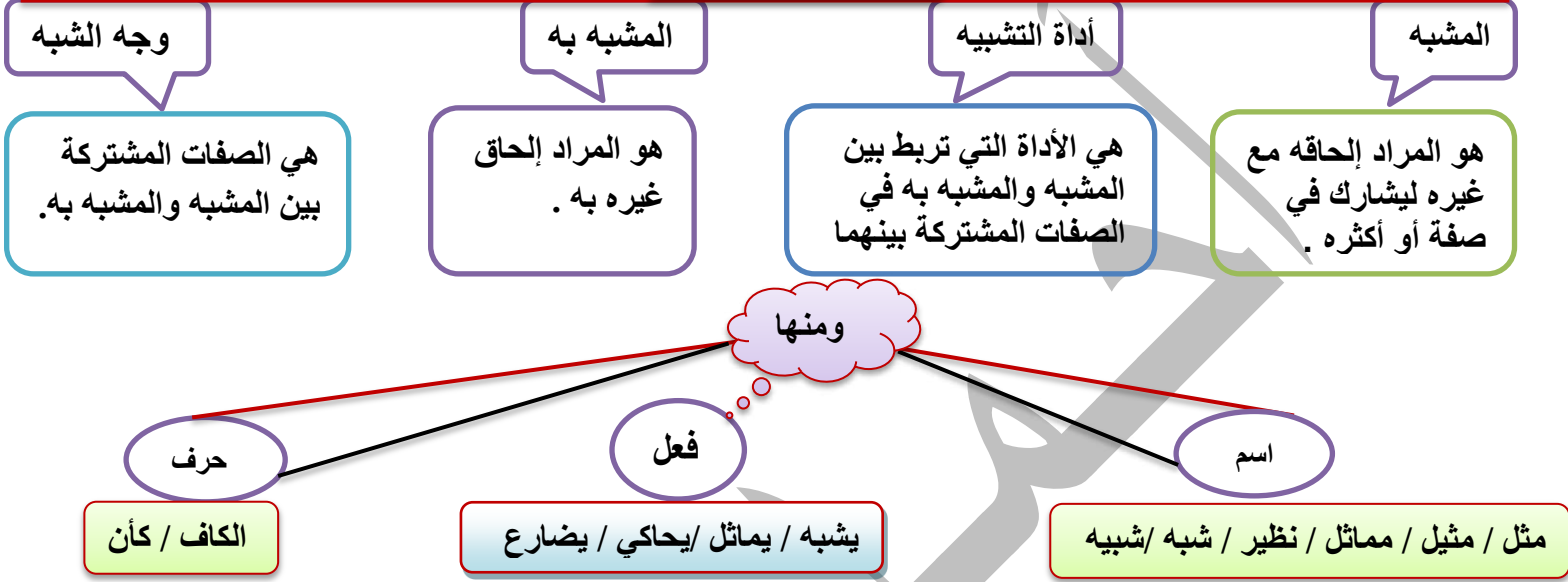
المشبه

هو المراد إلحاقه مع غيره ليشارك في صفة أو أكثره .

أداة التشبيه

هي الأداة التي تربط بين المشبه والمشبه به في الصفات المشتركة بينهما

المشبه به

هو المراد إلحاق غيره به .

وجه الشبه

هي الصفات المشتركة بين المشبه والمشبه به.

ومنها

اسم

مثل / مثيل / مماثل / نظير / شبه /شبيه

فعل

يشبه / يماثل /يحاكي / يضارع

حرف

الكاف / كأن